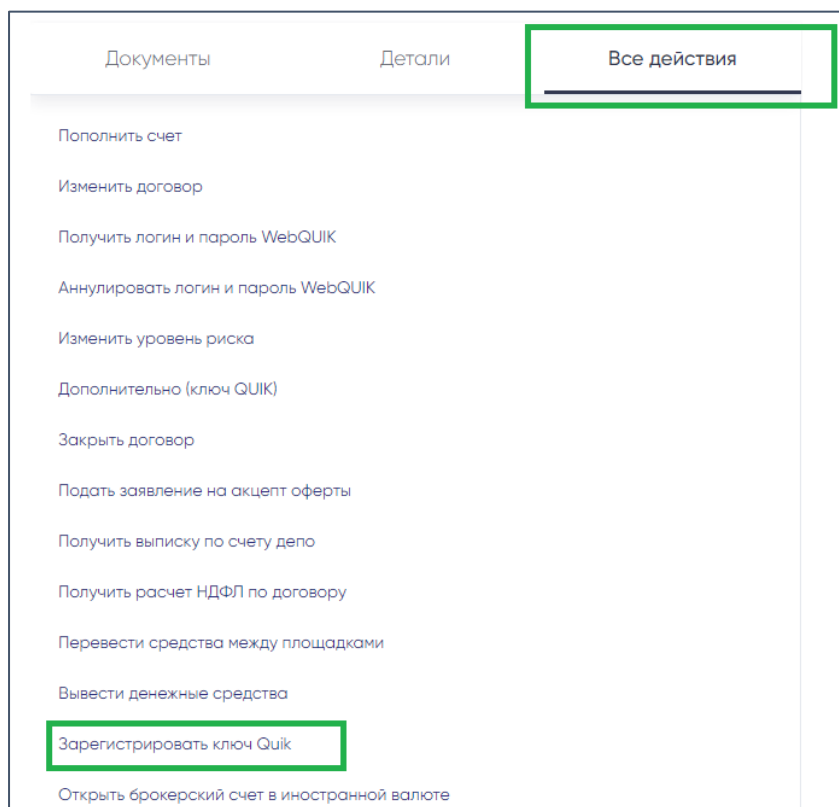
Документы

Детали

Все действия

Пополнить счет

Изменить договор

Получить логин и пароль WebQUIK

Аннулировать логин и пароль WebQUIK

Изменить уровень риска

Дополнительно (ключ QUIK)

Закрыть договор

Подать заявление на акцепт оферты

Получить выписку по счету депо

Получить расчет НДФЛ по договору

Перевести средства между площадками

Вывести денежные средства

Зарегистрировать ключ Quik

Открыть брокерский счет в иностранной валюте